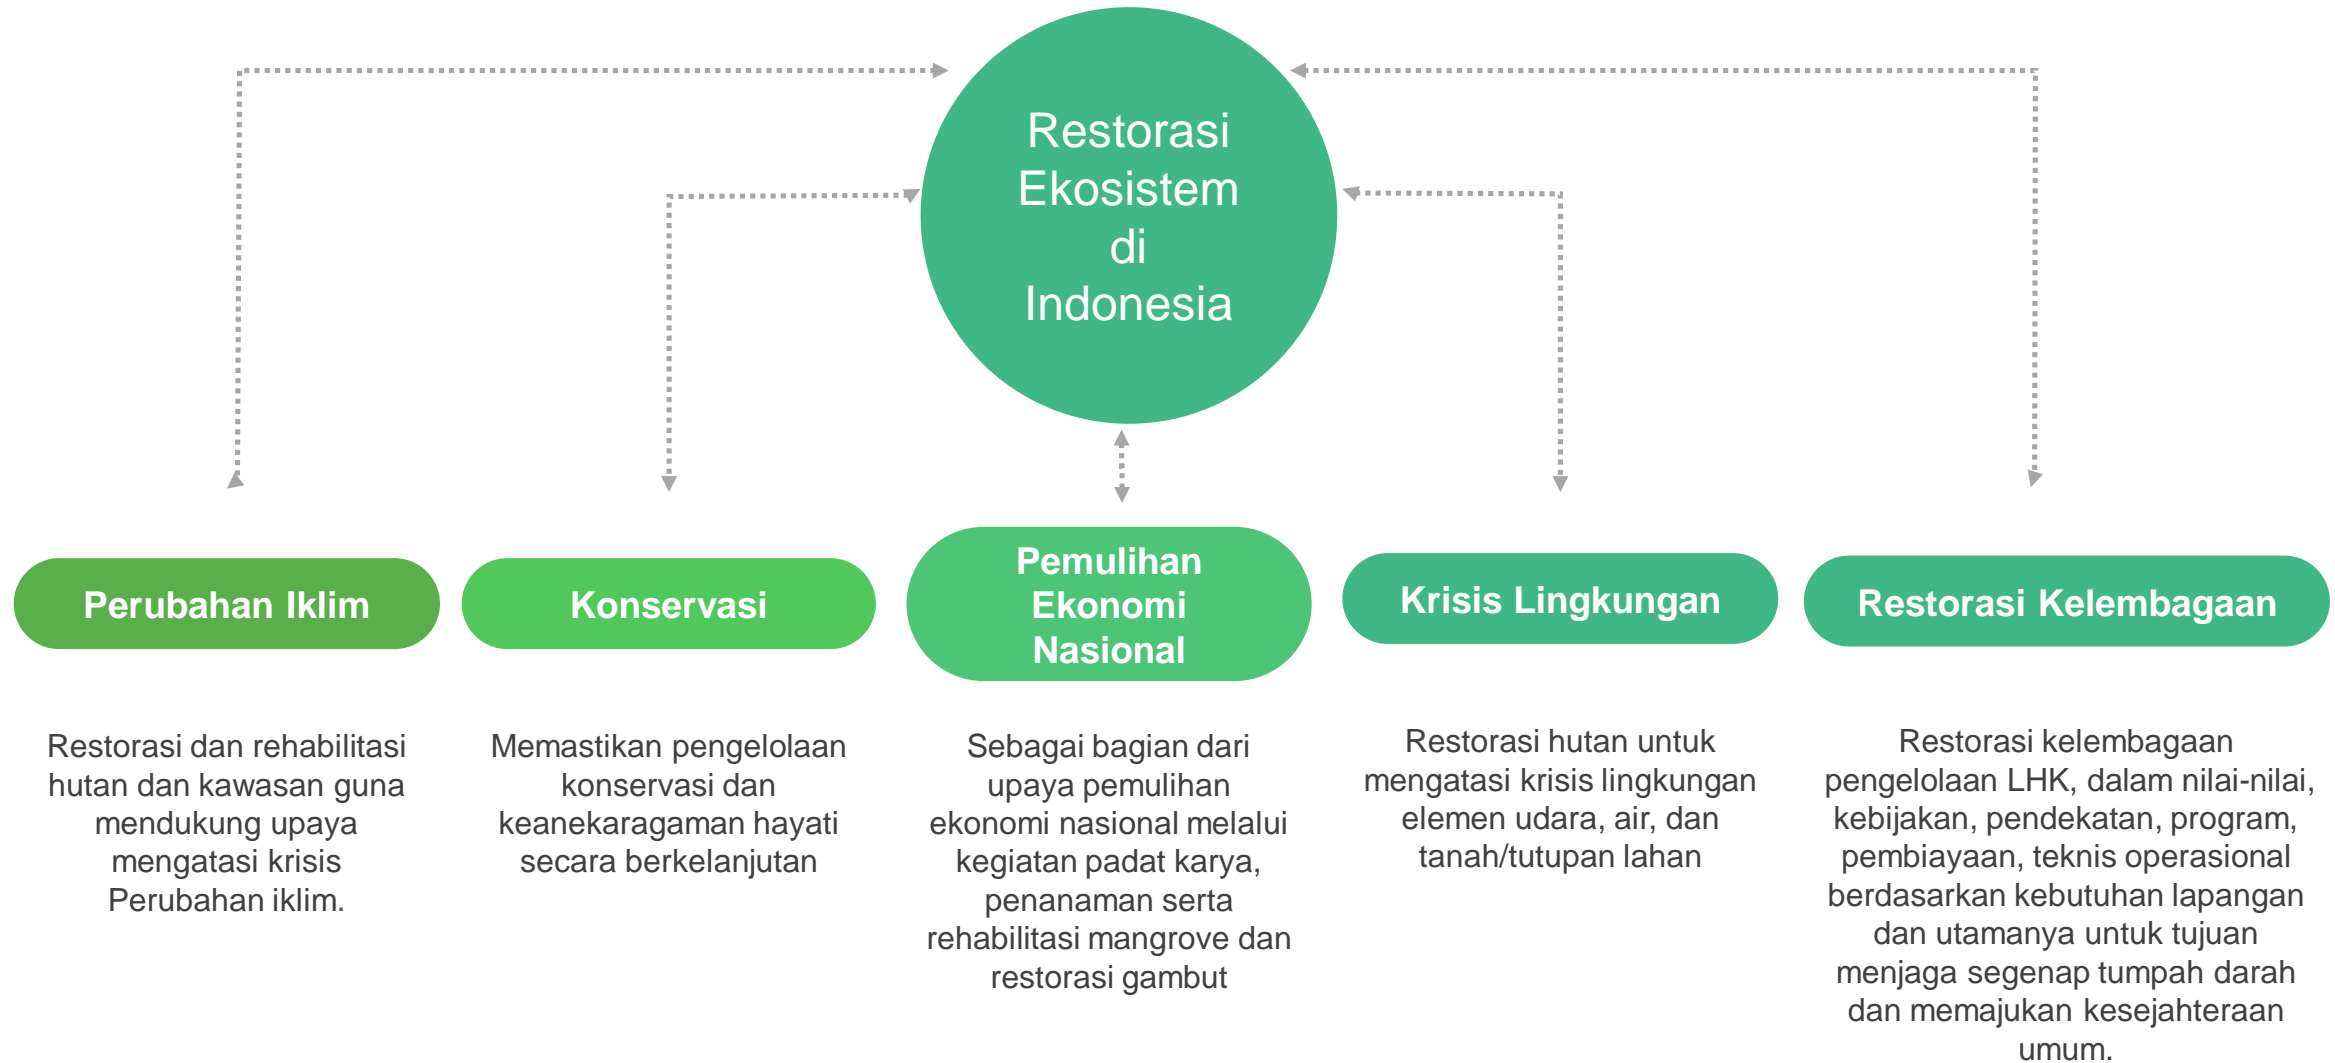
Restorasi Ekosistem di Indonesia

Perubahan Iklim

Restorasi dan rehabilitasi hutan dan kawasan guna mendukung upaya mengatasi krisis Perubahan iklim.

Konservasi

Memastikan pengelolaan konservasi dan keanekaragaman hayati secara berkelanjutan

Pemulihan Ekonomi Nasional

Sebagai bagian dari upaya pemulihan ekonomi nasional melalui kegiatan padat karya, penanaman serta rehabilitasi mangrove dan restorasi gambut

Krisis Lingkungan

Restorasi hutan untuk mengatasi krisis lingkungan elemen udara, air, dan tanah/tutupan lahan

Restorasi Kelembagaan

Restorasi kelembagaan pengelolaan LHK, dalam nilai-nilai, kebijakan, pendekatan, program, pembiayaan, teknis operasional berdasarkan kebutuhan lapangan dan utamanya untuk tujuan menjaga segenap tumpah darah dan memajukan kesejahteraan umum.